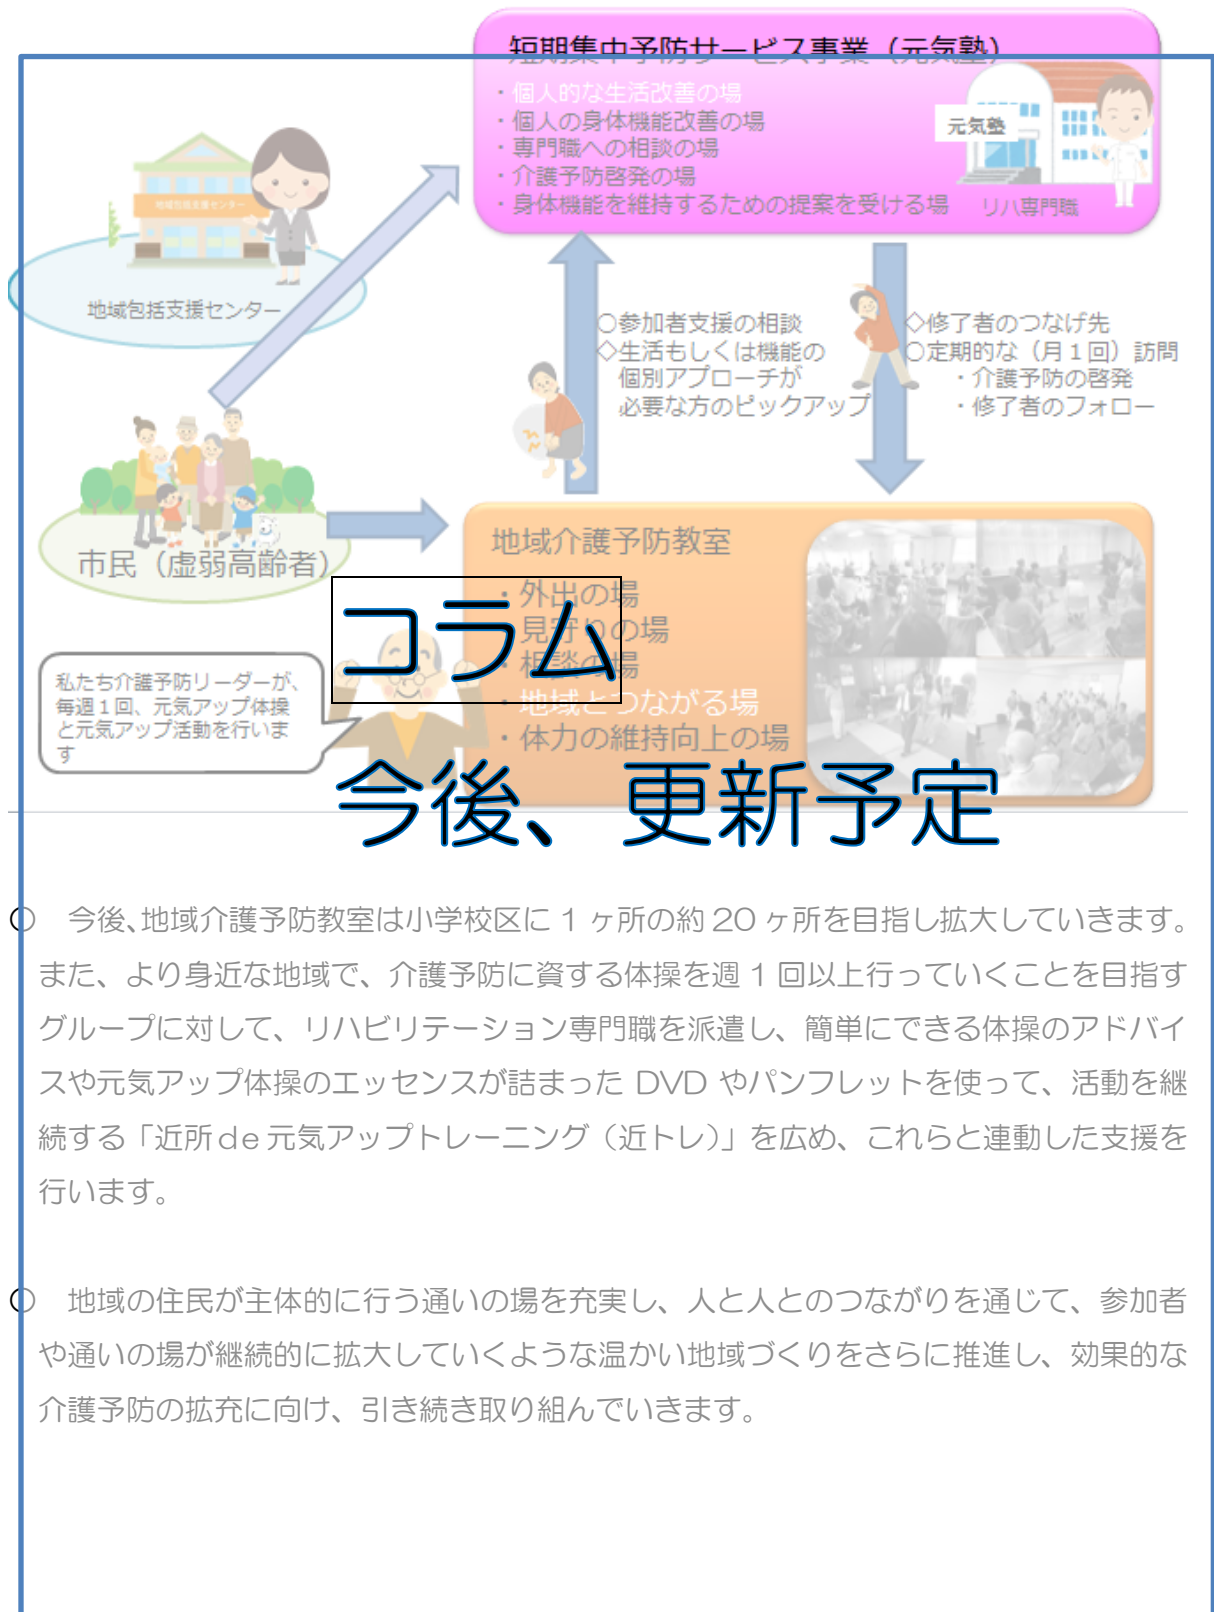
短期集中予防サービス事業（元気塾）
・個人的な生活改善の場
・個人の身体機能改善の場
・専門職への相談の場
・介護予防啓発の場
・身体機能を維持するための提案を受ける場

元気塾
リハ専門職

地域包括支援センター

◇参加者支援の相談
◇生活もしくは機能の個別アプローチが必要な方のピックアップ

◇修了者のつなげ先
◇定期的な（月１回）訪問
・介護予防の啓発
・修了者のフォロー

市民（虚弱高齢者）

地域介護予防教室
・外出の場
・見守りの場
・相談の場
・地域とつながる場
・体力の維持向上の場

私たち介護予防リーダーが、毎週１回、元気アップ体操と元気アップ活動を行います

コラム

今後、更新予定

○　今後､地域介護予防教室は小学校区に１ヶ所の約 20 ヶ所を目指し拡大していきます。また、より身近な地域で、介護予防に資する体操を週１回以上行っていくことを目指すグループに対して、リハビリテーション専門職を派遣し、簡単にできる体操のアドバイスや元気アップ体操のエッセンスが詰まった DVD やパンフレットを使って、活動を継続する「近所 de 元気アップトレーニング（近トレ）」を広め、これらと連動した支援を行います。

○　地域の住民が主体的に行う通いの場を充実し、人と人とのつながりを通じて、参加者や通いの場が継続的に拡大していくような温かい地域づくりをさらに推進し、効果的な介護予防の拡充に向け、引き続き取り組んでいきます。